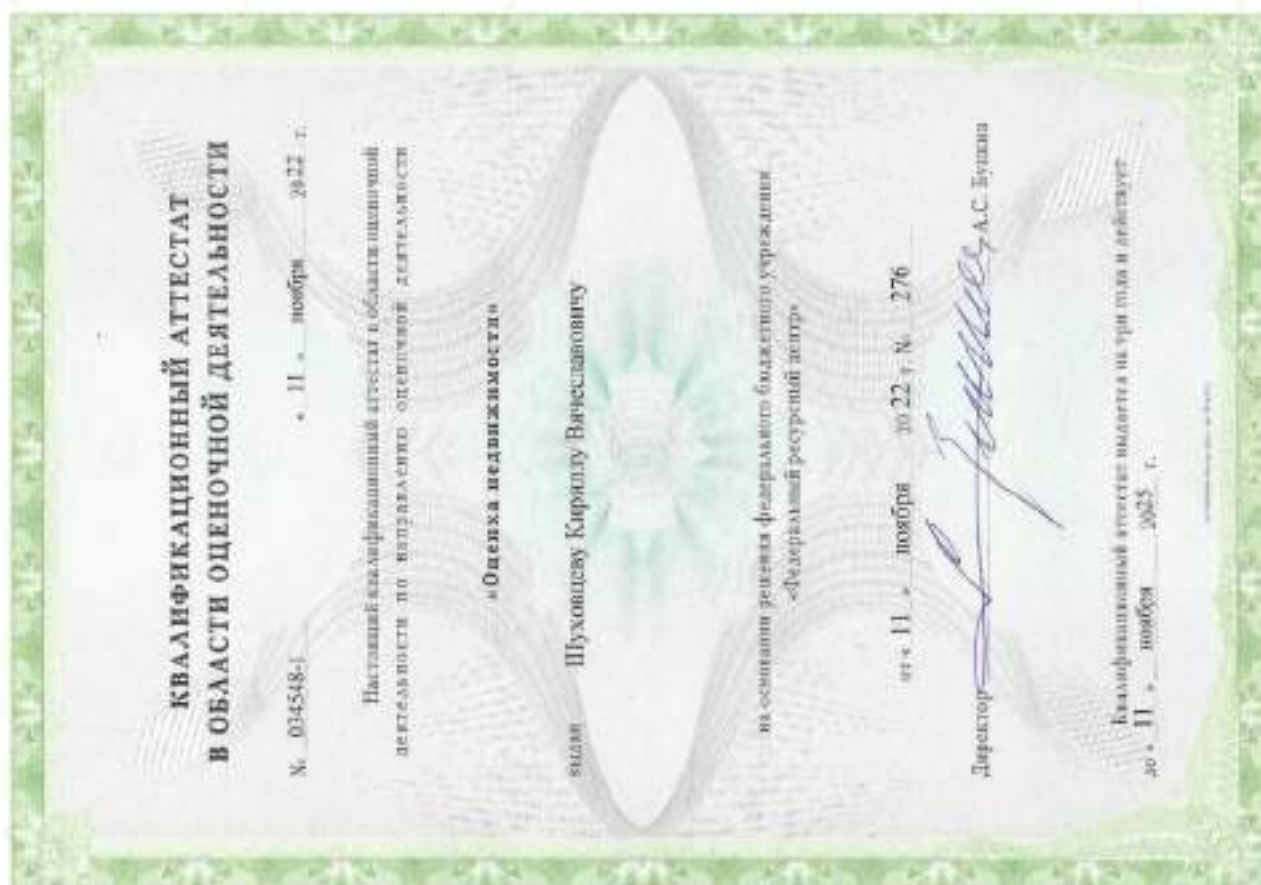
КВАЛИФИКАЦИОННЫЙ АТТЕСТАТ
В ОБЛАСТИ ОЦЕНОЧНОЙ ДЕЯТЕЛЬНОСТИ

№ 034548-1 « 11 » ноября 2022 г.

Настоящий квалификационный аттестат в области оценочной деятельности по направлению оценочной деятельности

«Оценка недвижимости»

выдан Шуховцеву Кириллу Вячеславовичу

на основании решения федерального бюджетного учреждения «Федеральный ресурсный центр»

от « 11 » ноября 20 22 г. № 276

Директор А.С. Бункин

Квалификационный аттестат выдается на три года и действует до « 11 » ноября 2025 г.